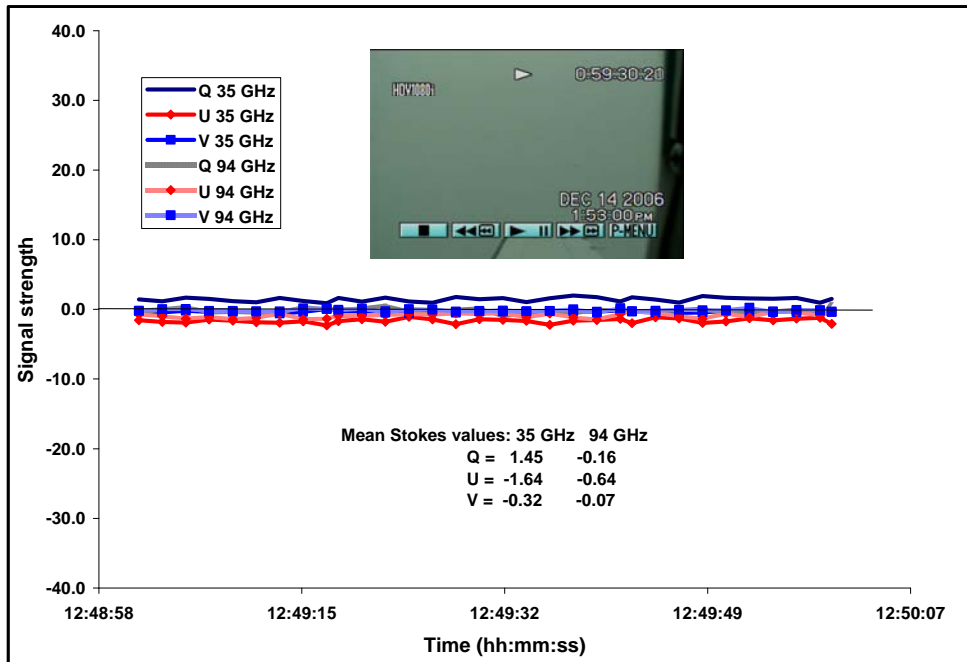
40.0

30.0

20.0

10.0

0.0

-10.0

-20.0

-30.0

-40.0

Signal strength

Q 35 GHz
U 35 GHz
V 35 GHz
Q 94 GHz
U 94 GHz
V 94 GHz

HOV1080i
0:59:30:20
DEC 14 2006
1:53:00PM
P-MENU

Mean Stokes values: 35 GHz 94 GHz
Q = 1.45 -0.16
U = -1.64 -0.64
V = -0.32 -0.07

12:48:58
12:49:15
12:49:32
12:49:49
12:50:07

Time (hh:mm:ss)